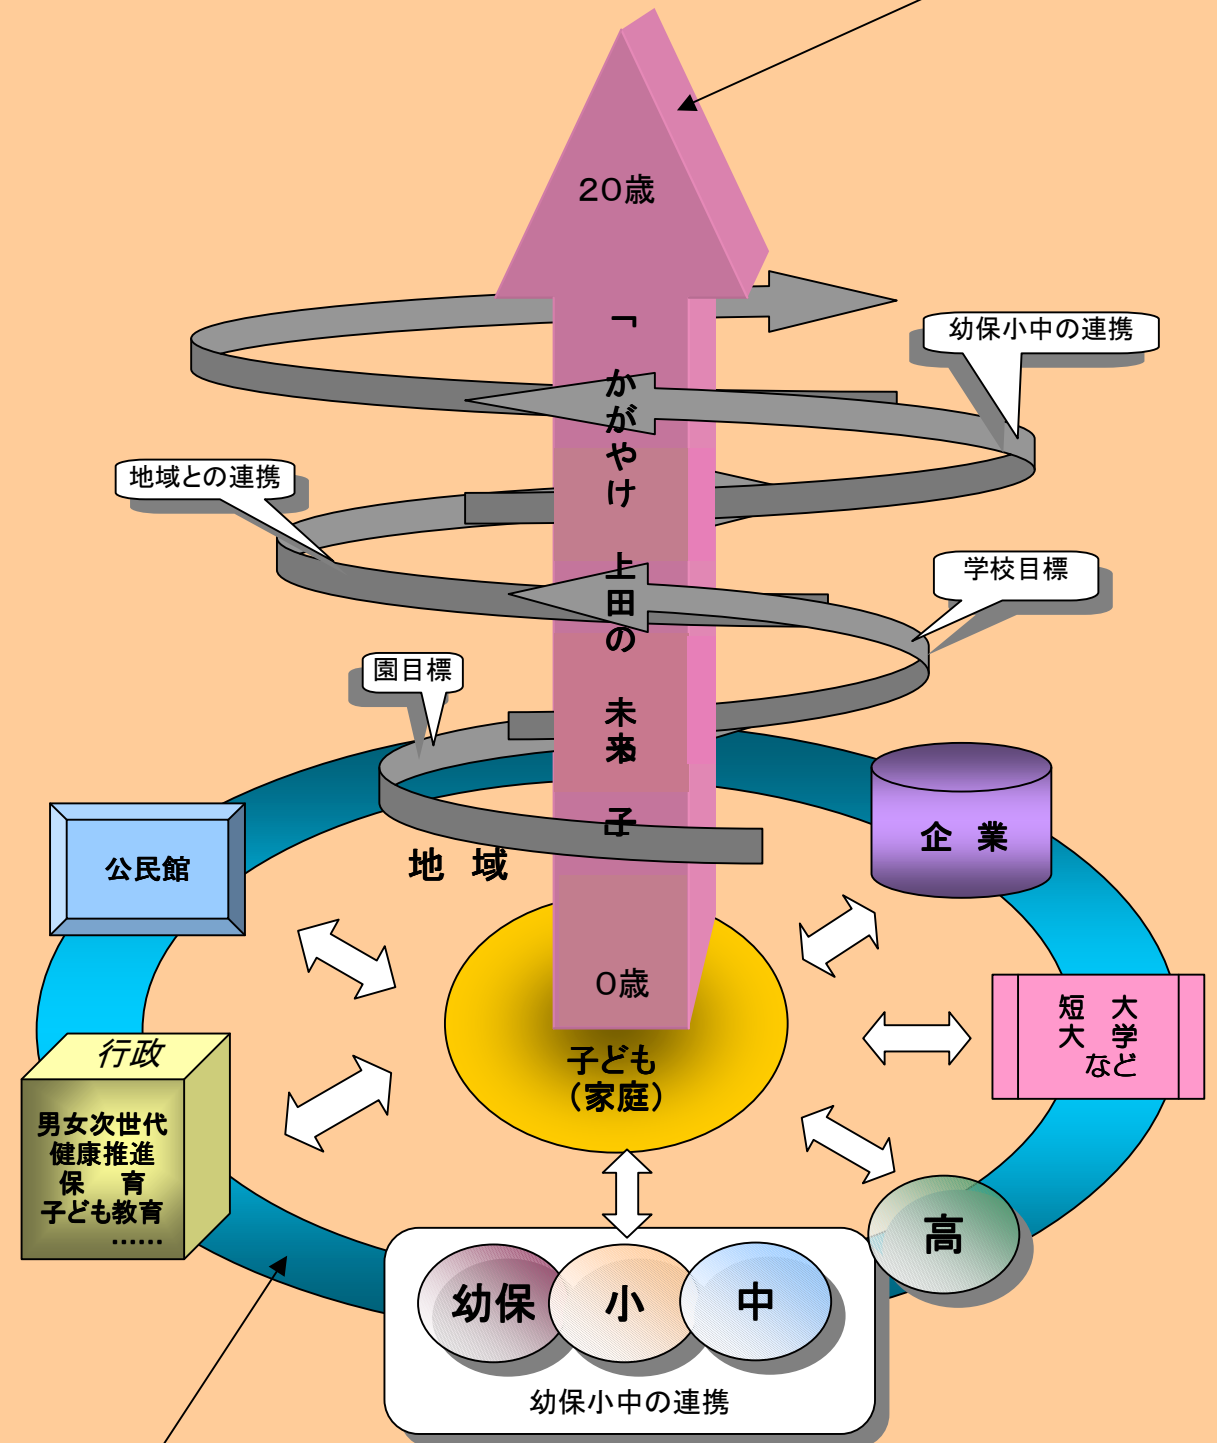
20歳

「かがやけ 上田の 未来っ子

幼保小中の連携

地域との連携

学校目標

園目標

公民館

地 域

企 業

0歳

子ども
(家庭)

短 大
大 学
など

行政

男女次世代
健康推進
保 育
子ども教育
……

高

幼保

小

中

幼保小中の連携